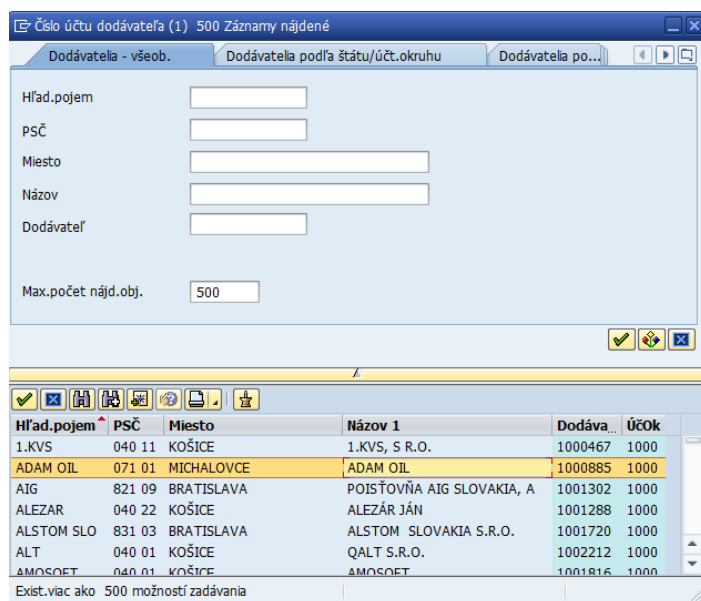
Číslo účtu dodávateľa (1) 500 Záznamy nájdené

Dodávatelia - všeob. | Dodávatelia podľa štátu/účt.okruhu | Dodávatelia po...

Hľad.pojem
PSČ
Miesto
Názov
Dodávateľ

Max.počet nájd.obj. 500

| Hľad.pojem | PSČ | Miesto | Názov 1 | Dodáva... | ÚčOk |
|---|---|---|---|---|---|
| 1.KVS | 040 11 | KOŠICE | 1.KVS, S R.O. | 1000467 | 1000 |
| ADAM OIL | 071 01 | MICHALOVCE | ADAM OIL | 1000885 | 1000 |
| AIG | 821 09 | BRATISLAVA | POISŤOVŇA AIG SLOVAKIA, A | 1001302 | 1000 |
| ALEZAR | 040 22 | KOŠICE | ALEZÁR JÁN | 1001288 | 1000 |
| ALSTOM SLO | 831 03 | BRATISLAVA | ALSTOM SLOVAKIA S.R.O. | 1001720 | 1000 |
| ALT | 040 01 | KOŠICE | QALT S.R.O. | 1002212 | 1000 |
| AMOSOFT | 040 01 | KOŠICE | AMOSOFT | 1001816 | 1000 |

Exist.viac ako 500 možností zadávania